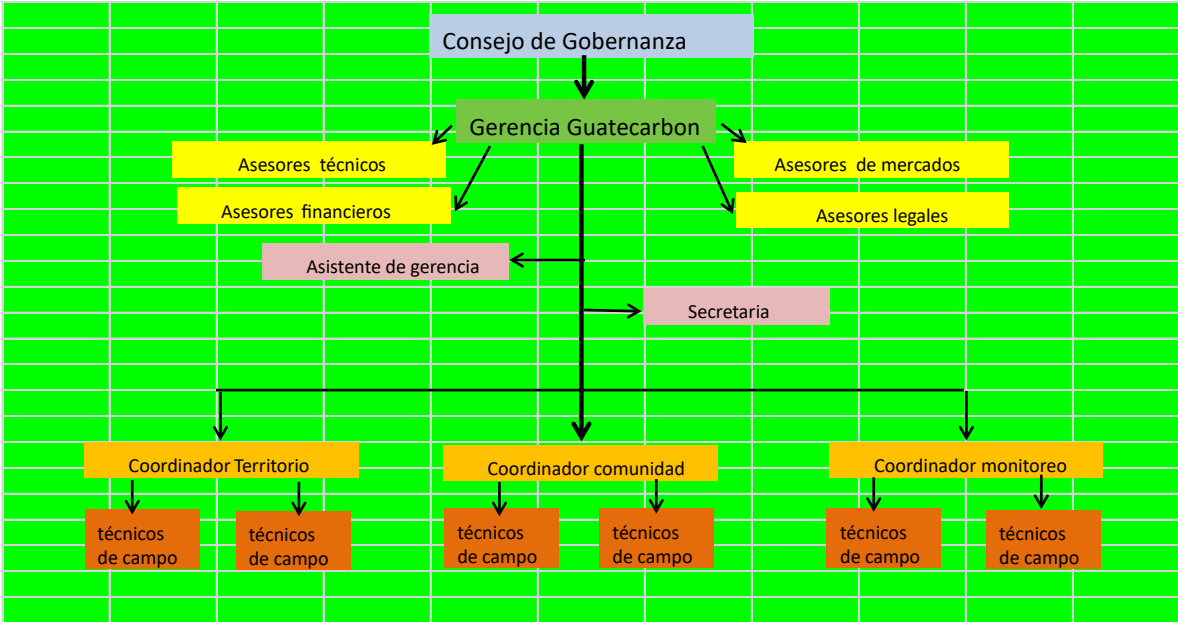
Consejo de Gobernanza

Gerencia Guatecarbon

Asesores técnicos

Asesores de mercados

Asesores financieros

Asesores legales

Asistente de gerencia

Secretaria

Coordinador Territorio

Coordinador comunidad

Coordinador monitoreo

técnicos de campo

técnicos de campo

técnicos de campo

técnicos de campo

técnicos de campo

técnicos de campo